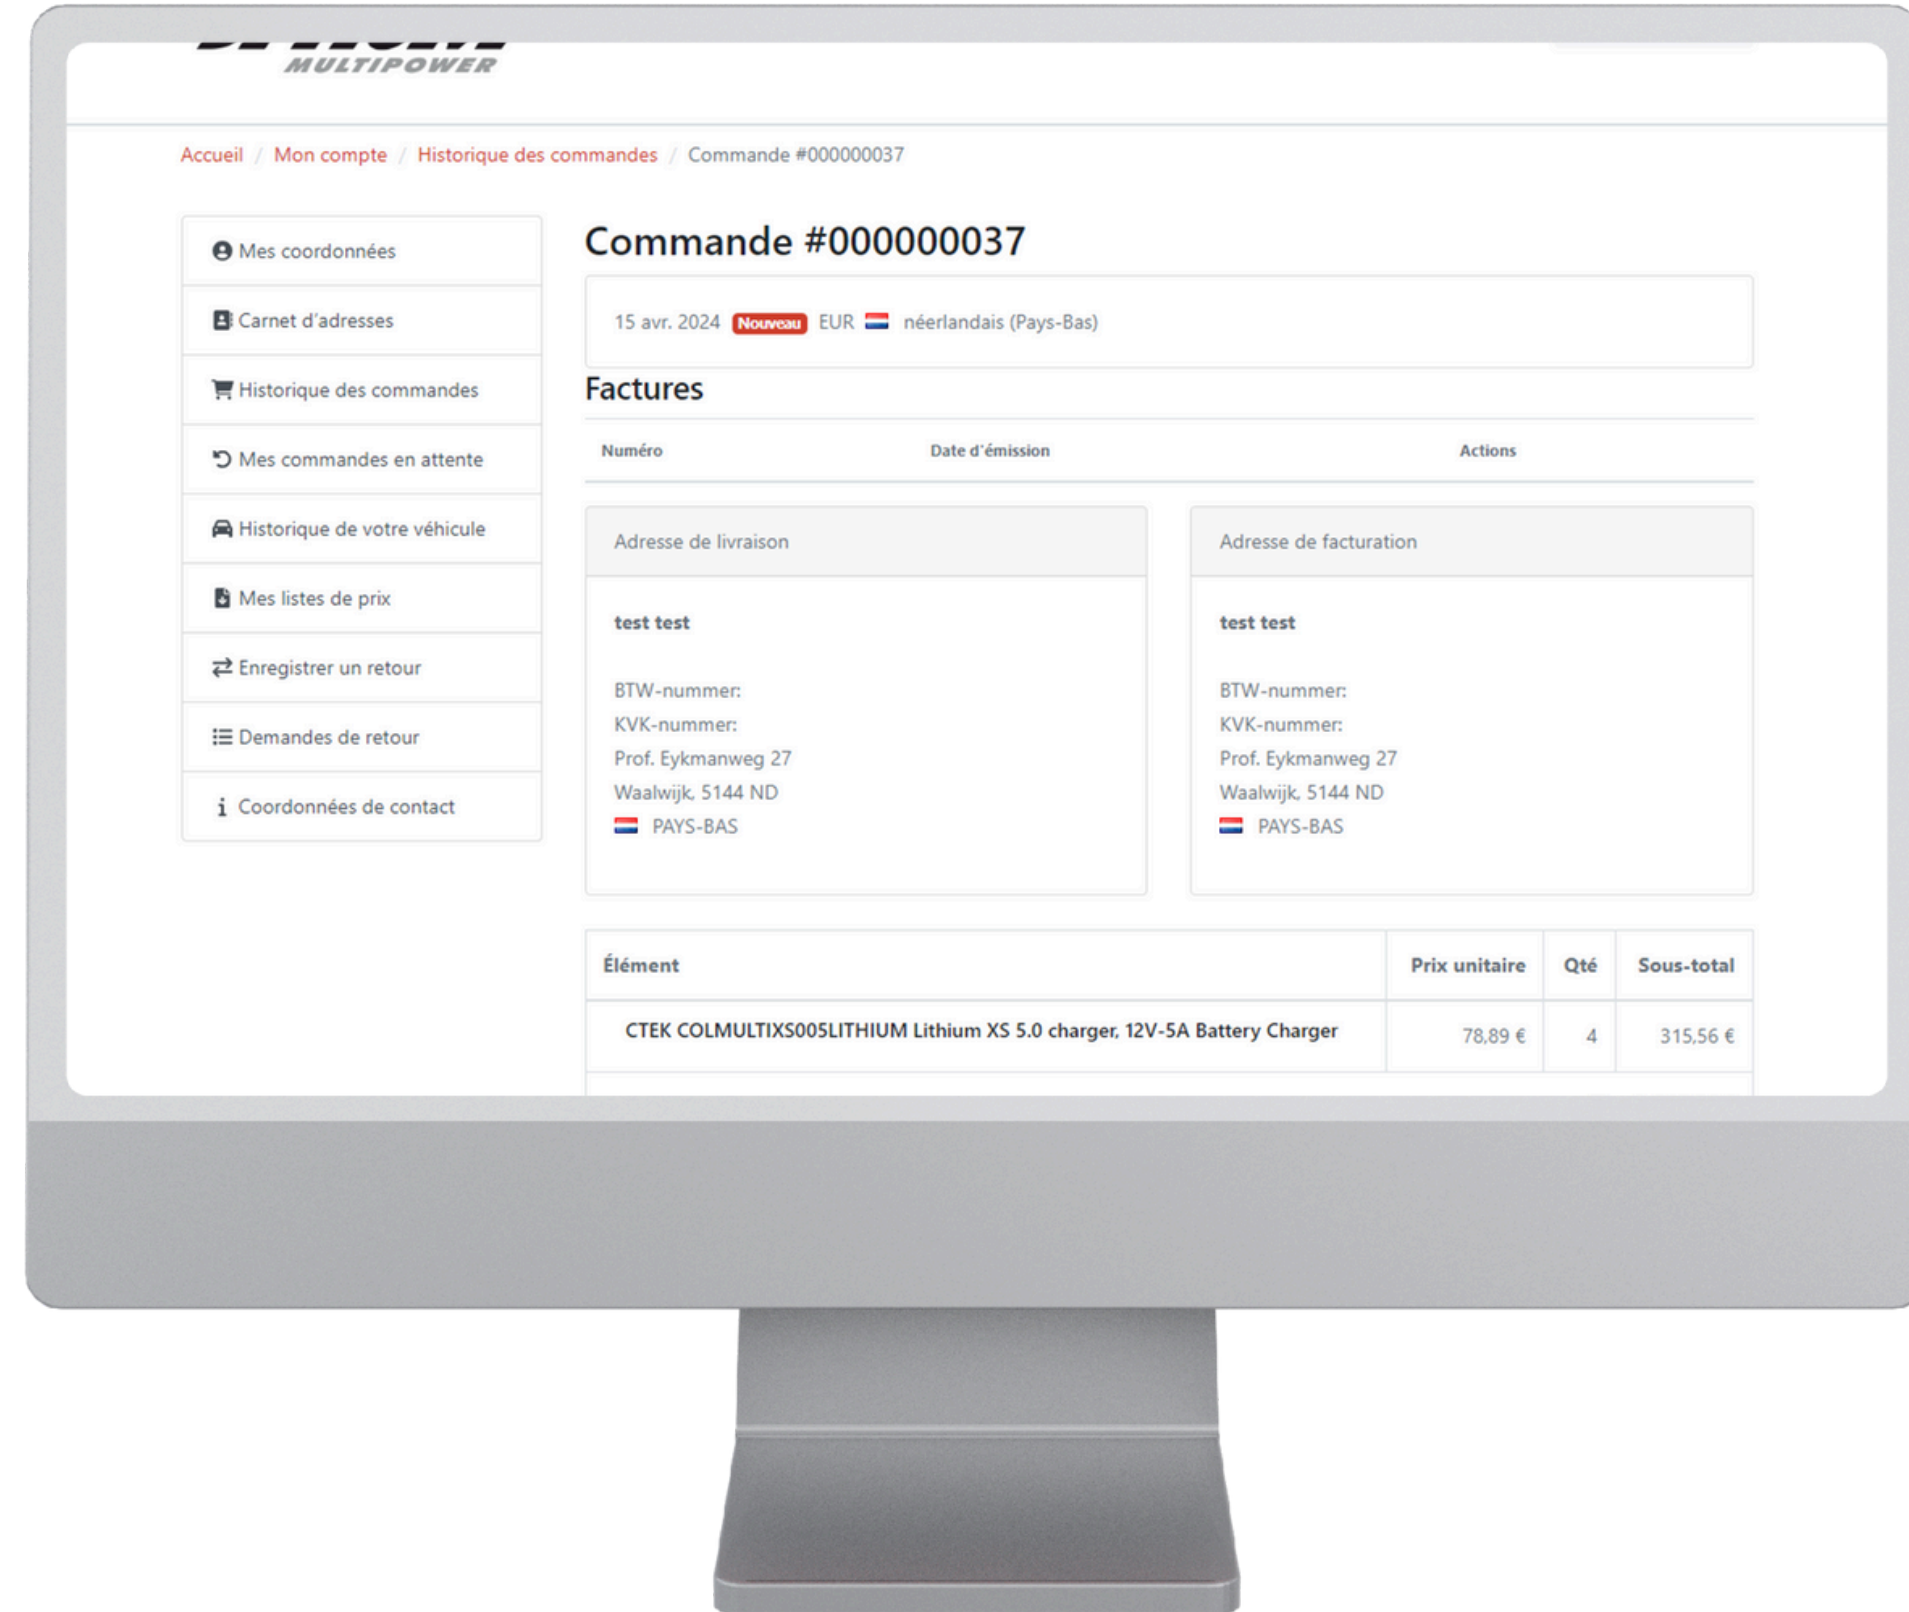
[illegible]
MULTIPOWER

Accueil / Mon compte / Historique des commandes / Commande #000000037

Mes coordonnées
Carnet d'adresses
Historique des commandes
Mes commandes en attente
Historique de votre véhicule
Mes listes de prix
Enregistrer un retour
Demandes de retour
Coordonnées de contact

Commande #000000037

15 avr. 2024 Nouveau EUR néerlandais (Pays-Bas)

Factures

| Numéro | Date d'émission | Actions |
|---|---|---|

Adresse de livraison

test test

BTW-nummer:
KVK-nummer:
Prof. Eykmanweg 27
Waalwijk, 5144 ND
PAYS-BAS

Adresse de facturation

test test

BTW-nummer:
KVK-nummer:
Prof. Eykmanweg 27
Waalwijk, 5144 ND
PAYS-BAS

| Élément | Prix unitaire | Qté | Sous-total |
|---|---|---|---|
| CTEK COLMULTIXS005LITHIUM Lithium XS 5.0 charger, 12V-5A Battery Charger | 78,89 € | 4 | 315,56 € |